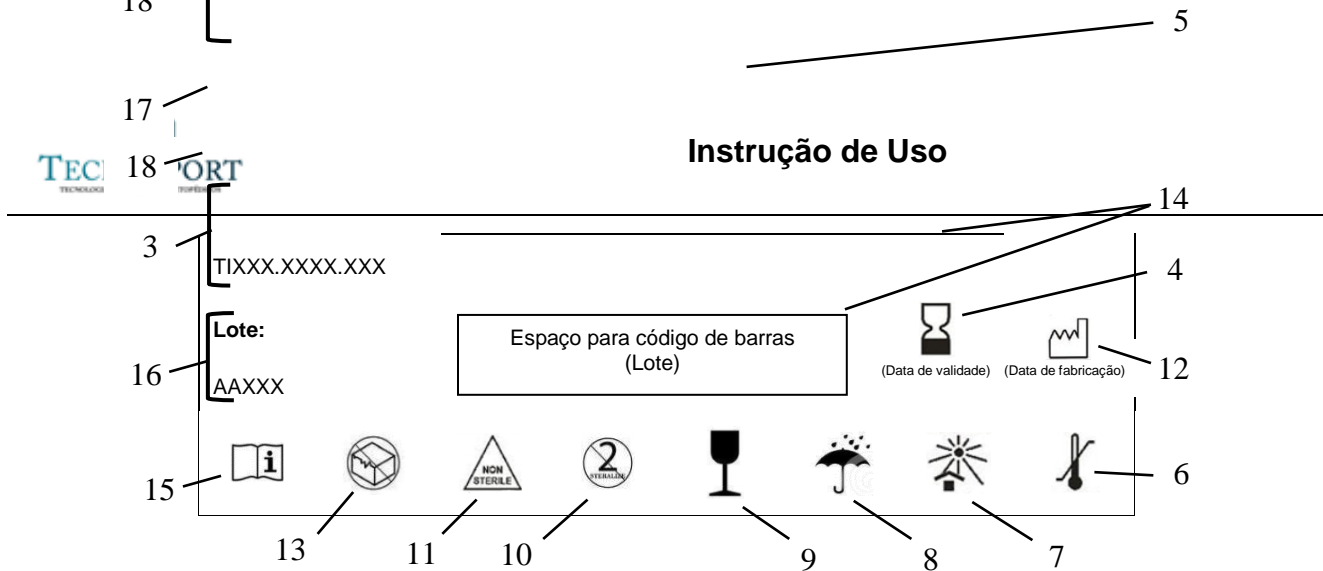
18

5

17

TEC ORT

18

Instrução de Uso

14

3

TIXXX.XXXX.XXX

4

Lote:

Espaço para código de barras
(Lote)

16

AAXXX

(Data de validade) (Data de fabricação)

12

NON STERILE

2

STERILIZE

15

6

13

11

10

9

8

7